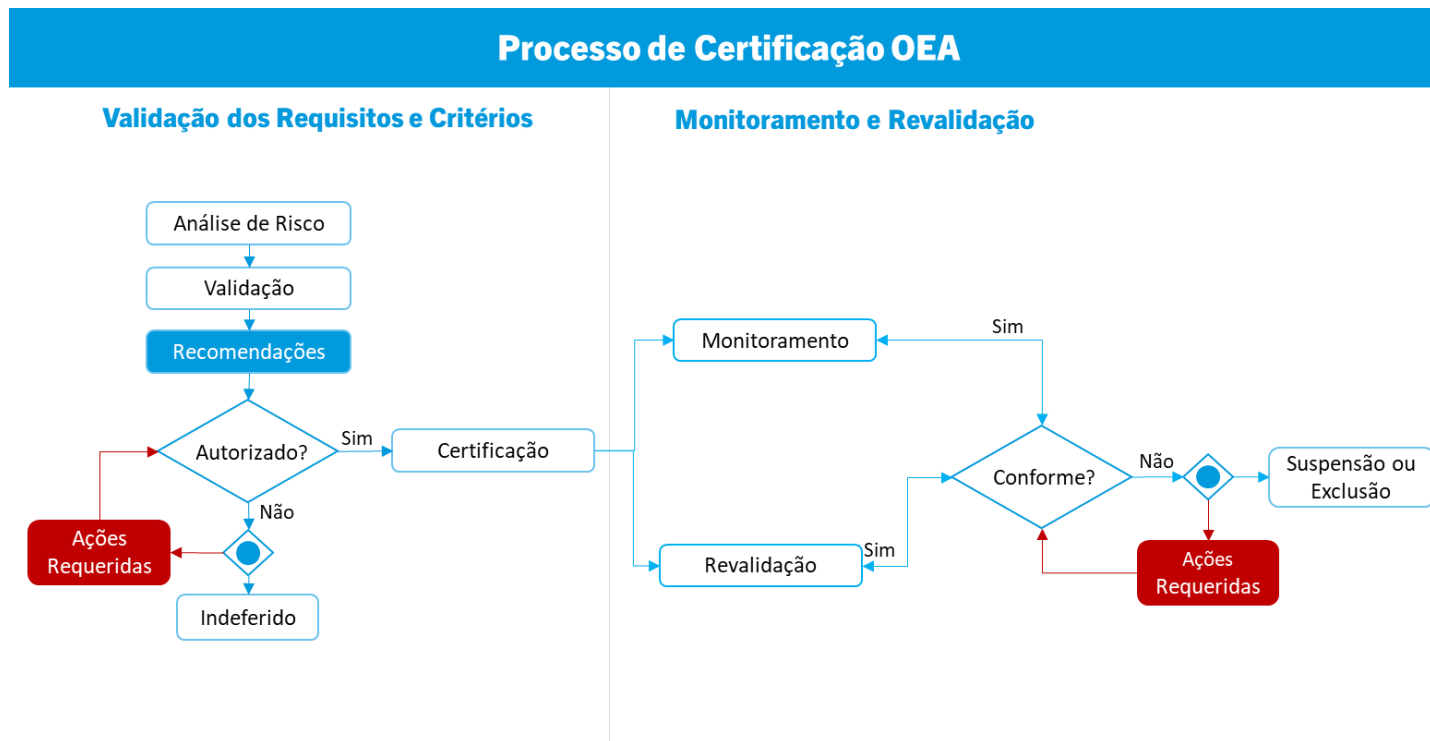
Processo de Certificação OEA

Validação dos Requisitos e Critérios

Análise de Risco

Validação

Recomendações

Autorizado?

Sim

Certificação

Não

Ações Requeridas

Indeferido

Monitoramento e Revalidação

Monitoramento

Sim

Conforme?

Não

Suspensão ou Exclusão

Sim

Revalidação

Ações Requeridas